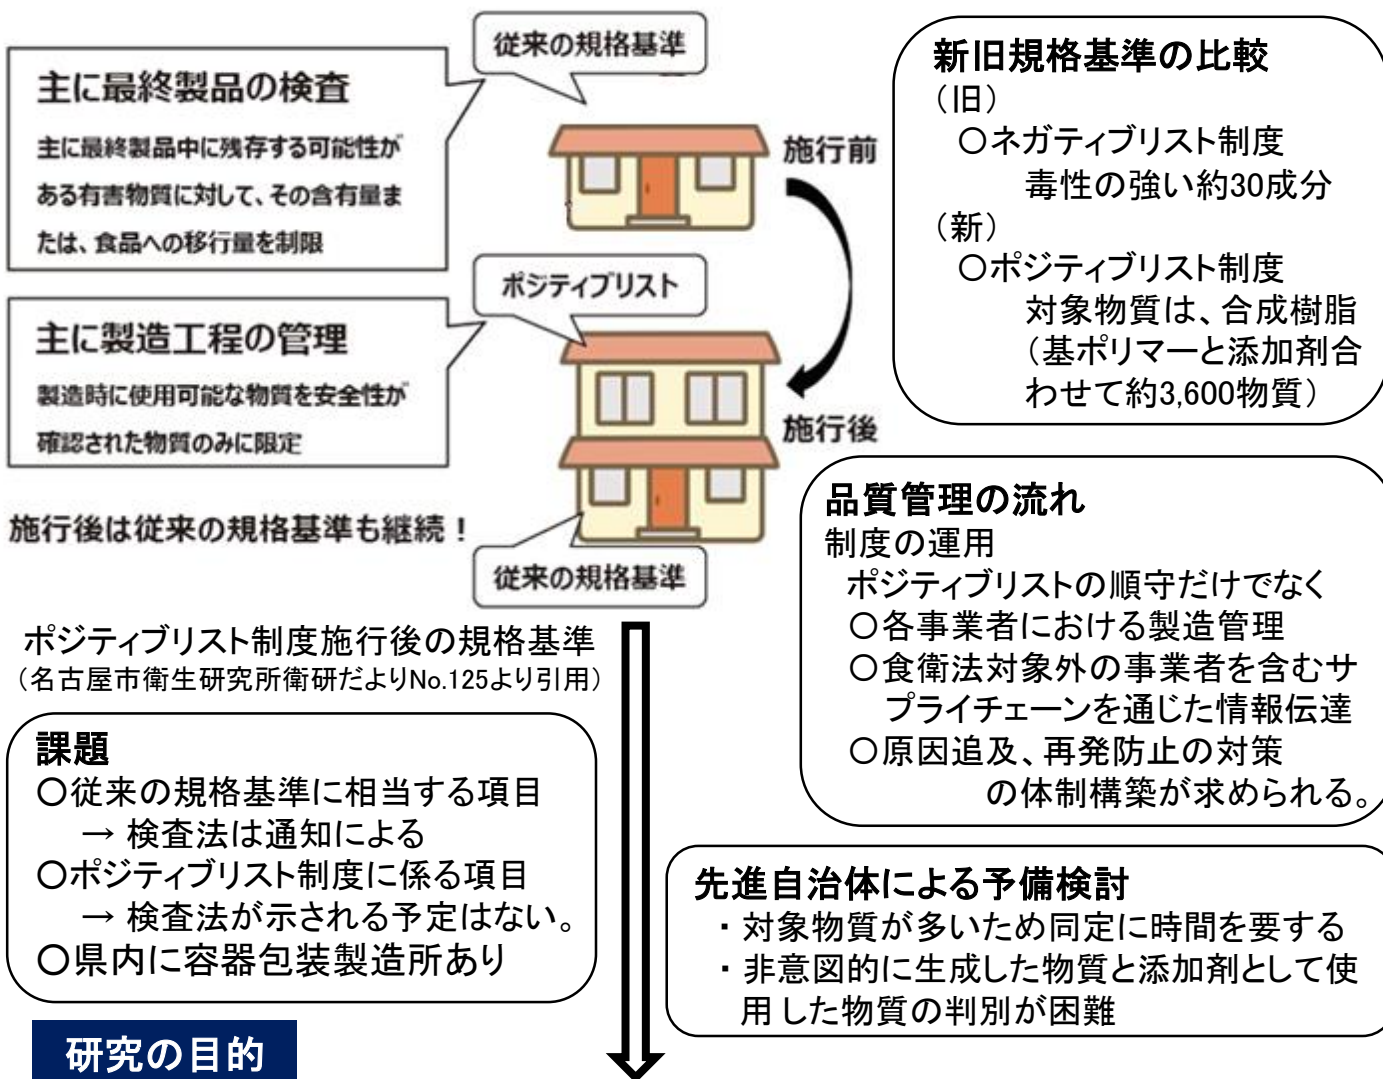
従来の規格基準

主に最終製品の検査

主に最終製品中に残存する可能性がある有害物質に対して、その含有量または、食品への移行量を制限

施行前

ポジティブリスト

主に製造工程の管理

製造時に使用可能な物質を安全性が確認された物質のみに限定

施行後

施行後は従来の規格基準も継続！

従来の規格基準

ポジティブリスト制度施行後の規格基準
（名古屋市衛生研究所衛研だよりNo.125より引用）

新旧規格基準の比較
（旧）
○ネガティブリスト制度
毒性の強い約30成分
（新）
○ポジティブリスト制度
対象物質は、合成樹脂（基ポリマーと添加剤合わせて約3,600物質）

品質管理の流れ
制度の運用
ポジティブリストの順守だけでなく
○各事業者における製造管理
○食衛法対象外の事業者を含むサプライチェーンを通じた情報伝達
○原因追及、再発防止の対策
の体制構築が求められる。

課題
○従来の規格基準に相当する項目
→ 検査法は通知による
○ポジティブリスト制度に係る項目
→ 検査法が示される予定はない。
○県内に容器包装製造所あり

先進自治体による予備検討
・対象物質が多いため同定に時間を要する
・非意図的に生成した物質と添加剤として使用した物質の判別が困難

研究の目的